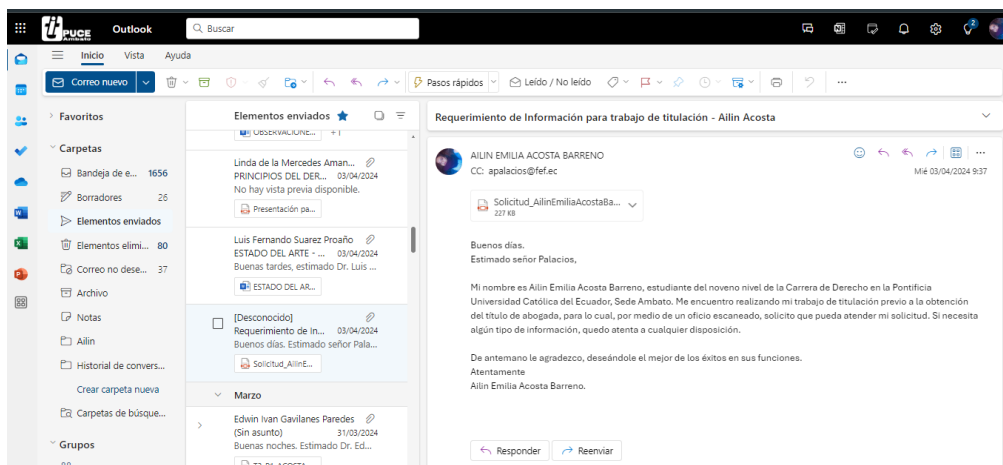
PUCE Ambato Outlook
Buscar
Inicio Vista Ayuda
Correo nuevo
Pasos rápidos
Leído / No leído
Favoritos
Carpetas
Bandeja de e... 1656
Borradores 26
Elementos enviados
Elementos elimi... 80
Correo no dese... 37
Archivo
Notas
Ailin
Historial de convers...
Crear carpeta nueva
Carpetas de búsque...
Grupos
Elementos enviados
OBSERVACIONE... +1
Linda de la Mercedes Aman...
PRINCIPIOS DEL DER... 03/04/2024
No hay vista previa disponible.
Presentación pa...
Luis Fernando Suarez Proaño
ESTADO DEL ARTE - ... 03/04/2024
Buenas tardes, estimado Dr. Luis ...
ESTADO DEL AR...
[Desconocido]
Requerimiento de In... 03/04/2024
Buenos días. Estimado señor Pala...
Solicitud_AilinE...
Marzo
Edwin Ivan Gavilanes Paredes
(Sin asunto) 31/03/2024
Buenas noches. Estimado Dr. Ed...
Requerimiento de Información para trabajo de titulación - Ailin Acosta
AILIN EMILIA ACOSTA BARRENO
CC: apalacios@fef.ec
Mié 03/04/2024 9:37
Solicitud_AilinEmiliaAcostaBa...
227 KB
Buenos días.
Estimado señor Palacios,

Mi nombre es Ailin Emilia Acosta Barreno, estudiante del noveno nivel de la Carrera de Derecho en la Pontificia Universidad Católica del Ecuador, Sede Ambato. Me encuentro realizando mi trabajo de titulación previo a la obtención del título de abogada, para lo cual, por medio de un oficio escaneado, solicito que pueda atender mi solicitud. Si necesita algún tipo de información, quedo atenta a cualquier disposición.

De antemano le agradezco, deseándole el mejor de los éxitos en sus funciones.
Atentamente
Ailin Emilia Acosta Barreno.
Responder
Reenviar